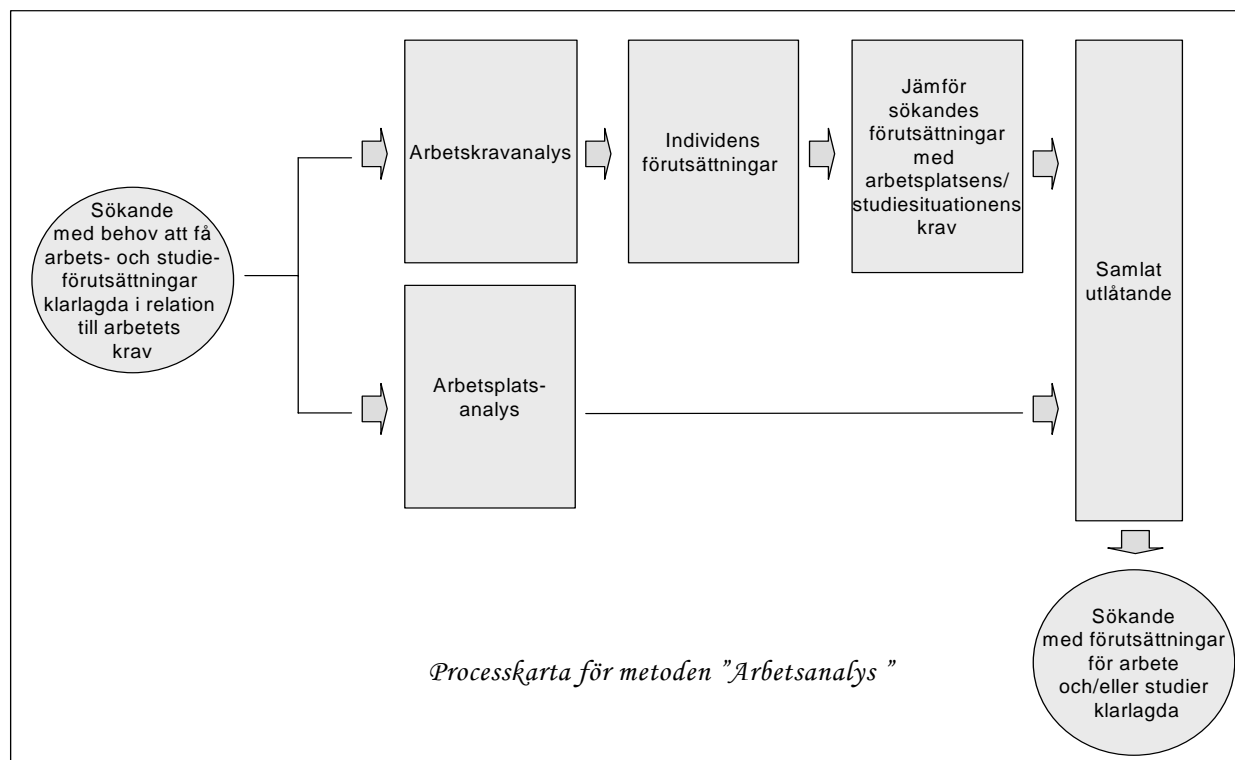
Sökande med behov att få arbets- och studieförutsättningar klarlagda i relation till arbetets krav

Arbetskravanalys

Individens förutsättningar

Jämför sökandes förutsättningar med arbetsplatsens/ studiesituationens krav

Arbetsplatsanalys

Samlat utlåtande

Sökande med förutsättningar för arbete och/eller studier klarlagda

Processkarta för metoden ”Arbetsanalys ”